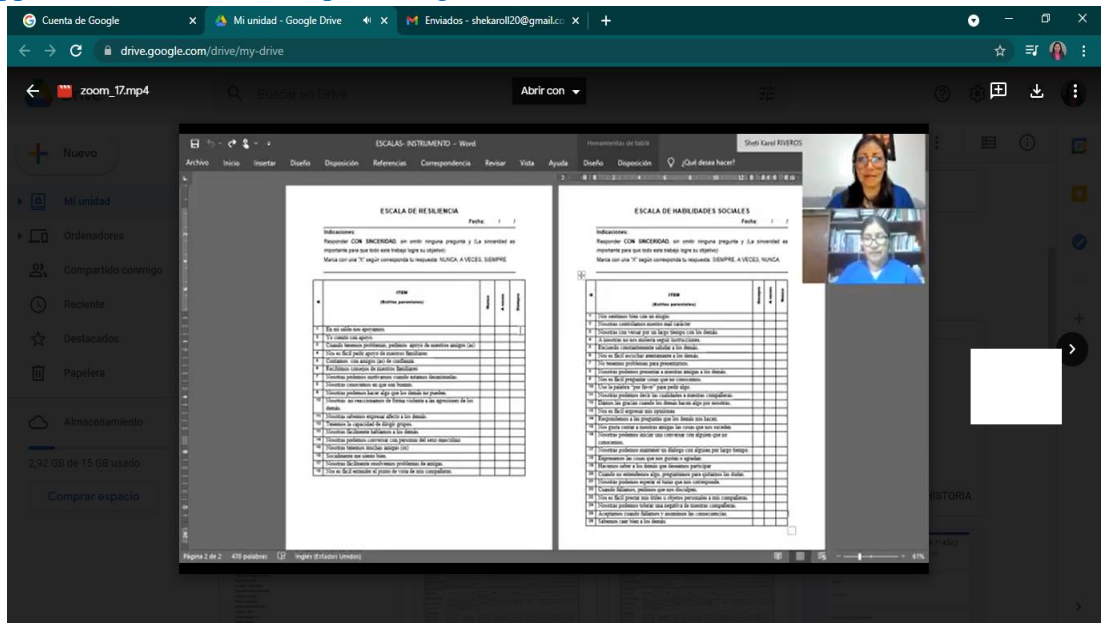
Cuenta de Google × Mi unidad - Google Drive × Enviados - shekaroll20@gmail.co × +

drive.google.com/drive/my-drive

zoom_17.mp4

Abrir con

Nuevo

Mi unidad

Ordenadores

Compartido conmigo

Reciente

Destacados

Papelera

Almacenamiento

2,92 GB de 15 GB usado

Comprar espacio

ESCALAS- INSTRUMENTO - Word

Herramientas de tabla

Sheti Karol RIVEROS

Archivo Inicio Insertar Diseño Disposición Referencias Correspondencia Revisar Vista Ayuda Diseño Disposición ¿Qué desea hacer?

ESCALA DE RESILIENCIA

Fecha: / /

Indicaciones:

Responder CON SINCERIDAD, sin omitir ninguna pregunta y (La sinceridad es importante para que todo este trabajo logre su objetivo)

Marca con una "X" según corresponda tu respuesta: NUNCA, A VECES, SIEMPRE

| # | ITEM (Estilos parentales) | Nunca | A veces | Siempre |
|---|---|---|---|---|
| 1 | En mi salón nos apoyamos | | | |
| 2 | Yo cuento con apoyo | | | |
| 3 | Cuando tenemos problemas, pedimos apoyo de nuestros amigos (as) | | | |
| 4 | Nos es fácil pedir apoyo de nuestros familiares | | | |
| 5 | Contamos con amigos (as) de confianza | | | |
| 6 | Recibimos consejos de nuestros familiares | | | |
| 7 | Nosotros podemos motivarnos cuando estamos desanimados | | | |
| 8 | Nosotros conocemos en que son buenos | | | |
| 9 | Nosotros podemos hacer algo que los demás no pueden | | | |
| 10 | Nosotros no reaccionamos de forma violenta a las agresiones de los demás | | | |
| 11 | Nosotros sabemos expresar afecto a los demás | | | |
| 12 | Tenemos la capacidad de dirigir grupos | | | |
| 13 | Nosotros facilmente hablamos a los demás | | | |
| 14 | Nosotros podemos conversar con personas del sexo masculino | | | |
| 15 | Nosotros tenemos muchas amigas (os) | | | |
| 16 | Socializamos sin ningún lugar | | | |
| 17 | Nosotros fácilmente resolvemos problemas de amigos | | | |
| 18 | Nos es fácil entender el punto de vista de mis compañeros | | | |

ESCALA DE HABILIDADES SOCIALES

Fecha: / /

Indicaciones:

Responder CON SINCERIDAD, sin omitir ninguna pregunta y (La sinceridad es importante para que todo este trabajo logre su objetivo)

Marca con una "X" según corresponda tu respuesta: SIEMPRE, A VECES, NUNCA.

| # | ITEM (Estilos parentales) | Siempre | A veces | Nunca |
|---|---|---|---|---|
| 1 | Nos sentimos bien con un amigo | | | |
| 2 | Nosotros controlamos nuestro mal carácter | | | |
| 3 | Nosotros nos vemos por un largo tiempo con los demás | | | |
| 4 | A nosotros no nos molesta seguir instrucciones | | | |
| 5 | Recuerdo constantemente saludar a los demás | | | |
| 6 | Nos es fácil escuchar atentamente a los demás | | | |
| 7 | No tenemos problemas para presentarnos | | | |
| 8 | Nosotros podemos presentar a nuestros amigos a los demás | | | |
| 9 | Nos es fácil preguntar cosas que no conocemos | | | |
| 10 | Uso la palabra "por favor" para pedir algo | | | |
| 11 | Nosotros podemos decir las cualidades a nuestros compañeros | | | |
| 12 | Damos las gracias cuando los demás hacen algo por nosotros | | | |
| 13 | Nos es fácil expresar mis opiniones | | | |
| 14 | Respondemos a las preguntas que los demás nos hacen | | | |
| 15 | Nos gusta contar a nuestros amigos las cosas que nos suceden | | | |
| 16 | Nosotros podemos iniciar una conversación con alguien que no conocemos | | | |
| 17 | Nosotros podemos mantener un diálogo con alguien por largo tiempo | | | |
| 18 | Expresamos las cosas que nos gustan o agradan | | | |
| 19 | Hacemos saber a los demás que deseamos participar | | | |
| 20 | Cuando no entendemos algo, preguntamos para quitarnos las dudas | | | |
| 21 | Nosotros podemos esperar el turno que nos corresponda | | | |
| 22 | Cuando fallamos, pedimos que nos disculpen | | | |
| 23 | Nos es fácil prestar mis útiles u objetos personales a mis compañeros | | | |
| 24 | Nosotros podemos tolerar una negativa de nuestros compañeros | | | |
| 25 | Aceptamos cuando fallamos y asumimos las consecuencias | | | |
| 26 | Sabemos caer bien a los demás | | | |

Página 2 de 2 470 palabras Inglés (Estados Unidos)

61%

ISTORIA